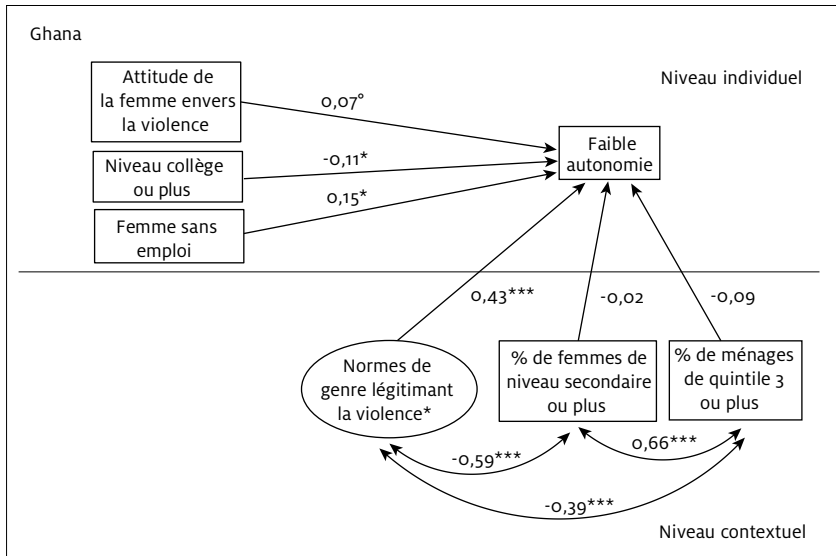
Ghana

Attitude de la femme envers la violence

0,07°

Niveau individuel

Niveau collège ou plus

-0,11*

Faible autonomie

0,15*

Femme sans emploi

0,43***

-0,02

-0,09

Normes de genre légitimant la violence*

% de femmes de niveau secondaire ou plus

% de ménages de quintile 3 ou plus

-0,59***

0,66***

-0,39***

Niveau contextuel